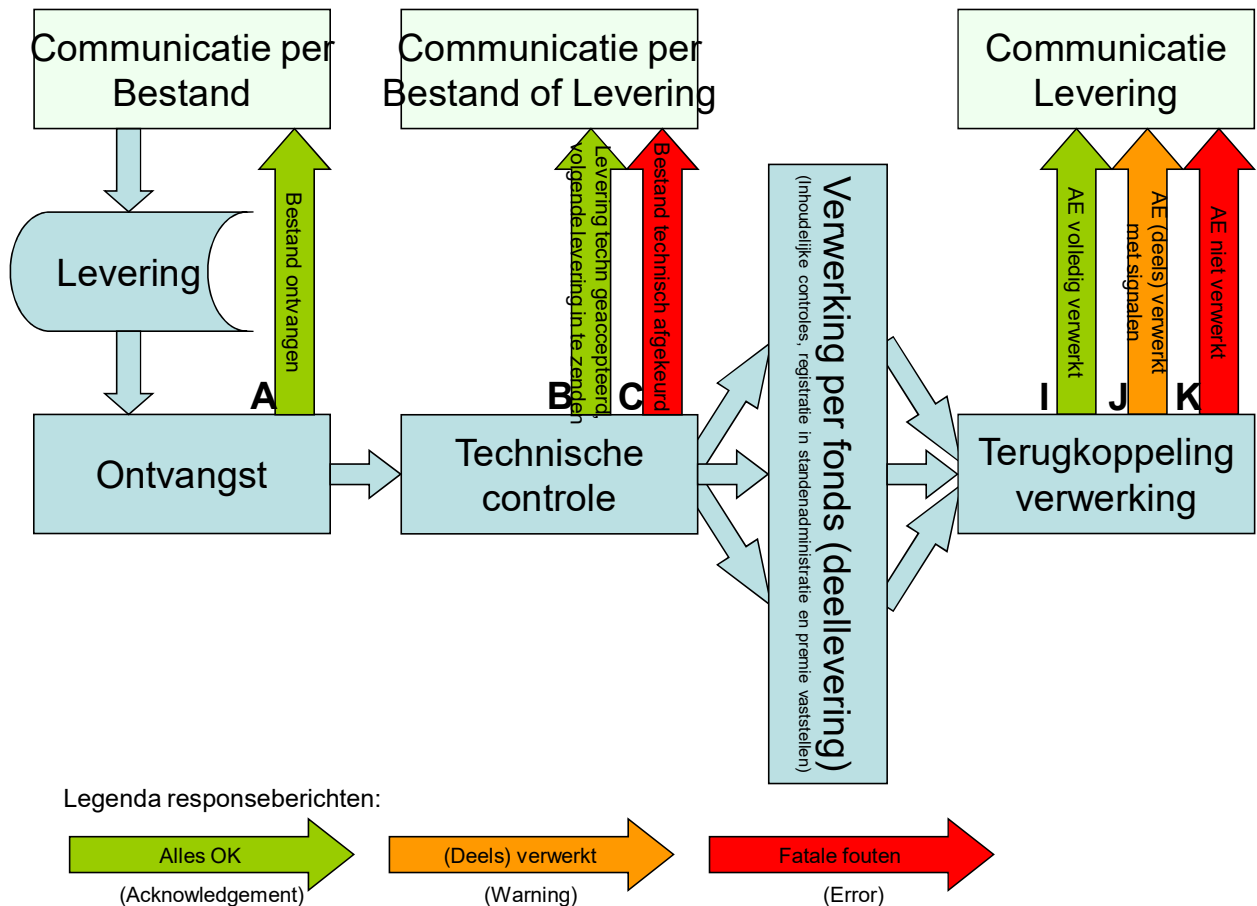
Communicatie per Bestand

Communicatie per Bestand of Levering

Communicatie Levering

Levering

Bestand ontvangen

A

Levering techn geaccepteerd, volgende levering in te zenden

B

Bestand technisch afgekeurd

C

Verwerking per fonds (deellevering)

(Inhoudelijke controles, registratie in standenadministratie en premie vaststellen)

AE volledig verwerkt

I

AE (deels) verwerkt met signalen

J

AE niet verwerkt

K

Ontvangst

Technische controle

Terugkoppeling verwerking

Legenda responseberichten:

Alles OK
(Acknowledgement)

(Deels) verwerkt
(Warning)

Fatale fouten
(Error)